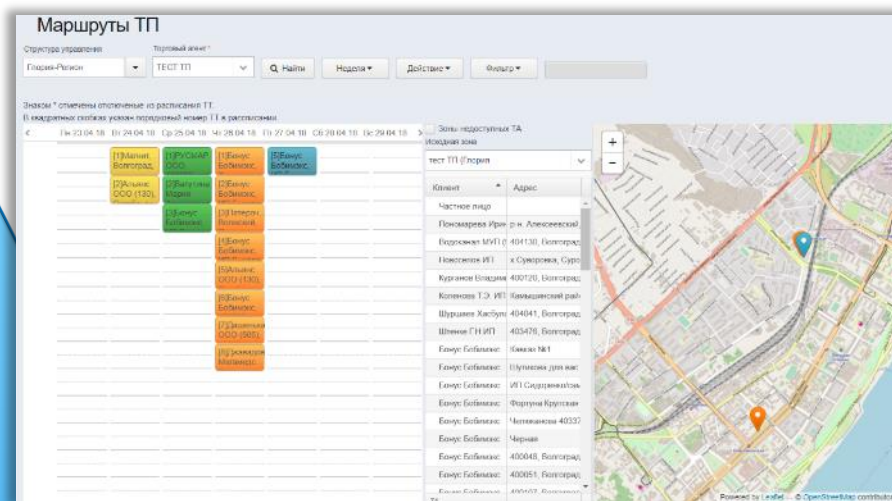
Маршруты ТП

Структура управления
Глория-Регион

Торговый агент *
ТЕСТ ТП

Найти
Неделя
Действие
Фильтр

Знаком * отмечены отключенные из расписания ТТ.
В квадратных скобках указан порядковый номер ТТ в расписании.

| Пн 23.04.18 | Вт 24.04.18 | Ср 25.04.18 | Чт 26.04.18 | Пт 27.04.18 | Сб 28.04.18 | Вс 29.04.18 |
|---|---|---|---|---|---|---|
| | [1]Магнит, Волгоград, | [1]РУСЬАР ООО, | [1]Бонус Бобимокс, | [5]Бонус Бобимокс, | | |
| | [2]Альянс ООО (130), | [2]Багатина Мария | [2]Бонус Бобимокс, | | | |
| | | [3]Бонус Бобимокс | [3]Интерон Волжский, | | | |
| | | | [4]Бонус Бобимокс, | | | |
| | | | [5]Альянс ООО (130), | | | |
| | | | [6]Бонус Бобимокс, | | | |
| | | | [7]Альянс ООО (565), | | | |
| | | | [8]Зеленая Магнира | | | |

Зоны недоступных ТА
Исходная зона
тест ТП (Глория

| Клиент | Адрес |
|---|---|
| Частное лицо | |
| Пономарева Ири | р.п. Алексеевский |
| Водоканал МУП | 404130, Волгоград |
| Поисенков ИП | к Суворова, Суро |
| Курганов Владим | 400120, Волгоград |
| Колесова Т.Э. ИП | Камышинский рай |
| Шуршанс Хасбул | 404041, Волгоград |
| Шпенев ГН ИП | 403476, Волгоград |
| Бонус Бобимокс | Камаз №1 |
| Бонус Бобимокс | Шутикова для вас |
| Бонус Бобимокс | ИП Сидоренко/за |
| Бонус Бобимокс | Фортуна Крутская |
| Бонус Бобимокс | Чапаканова 40337 |
| Бонус Бобимокс | Черная |
| Бонус Бобимокс | 400048, Волгоград |
| Бонус Бобимокс | 400051, Волгоград |
| Бонус Бобимокс | 400057, Волгоград |

+
−
Powered by Leaflet — © OpenStreetMap contributors